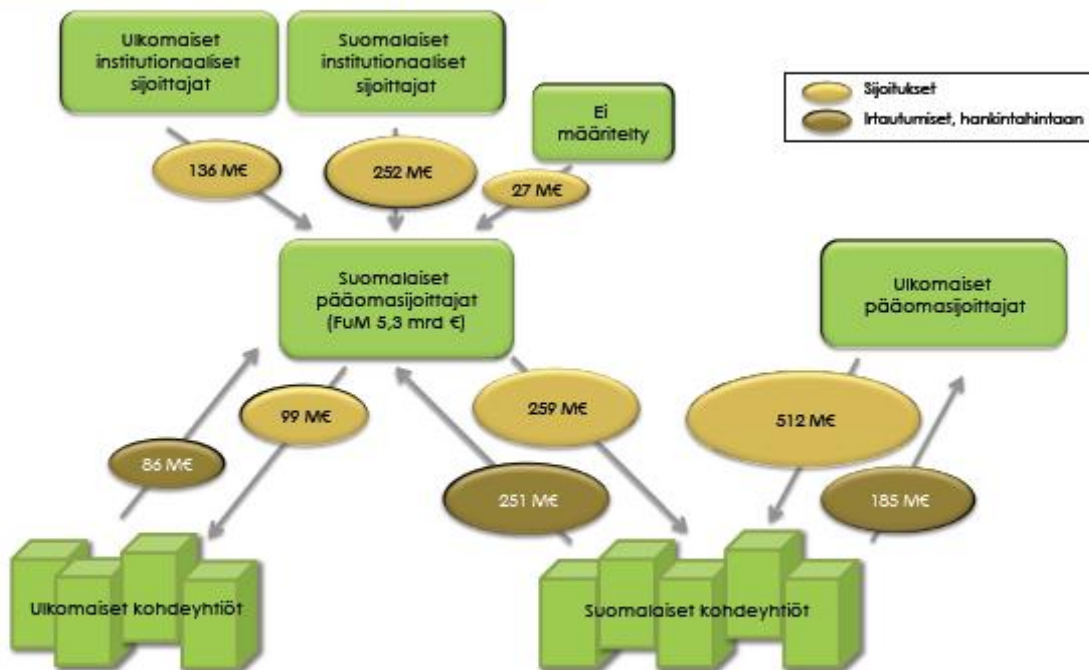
Ulkomaiset institutionaaliset sijoittajat

Suomalaiset institutionaaliset sijoittajat

Ei määritelty

Sijoitukset

Irtautumiset, hankintahintaan

136 M€

252 M€

27 M€

Suomalaiset pääomasijoittajat (FuM 5,3 mrd €)

Ulkomaiset pääomasijoittajat

99 M€

86 M€

259 M€

251 M€

512 M€

185 M€

Ulkomaiset kohdeyhtiöt

Suomalaiset kohdeyhtiöt